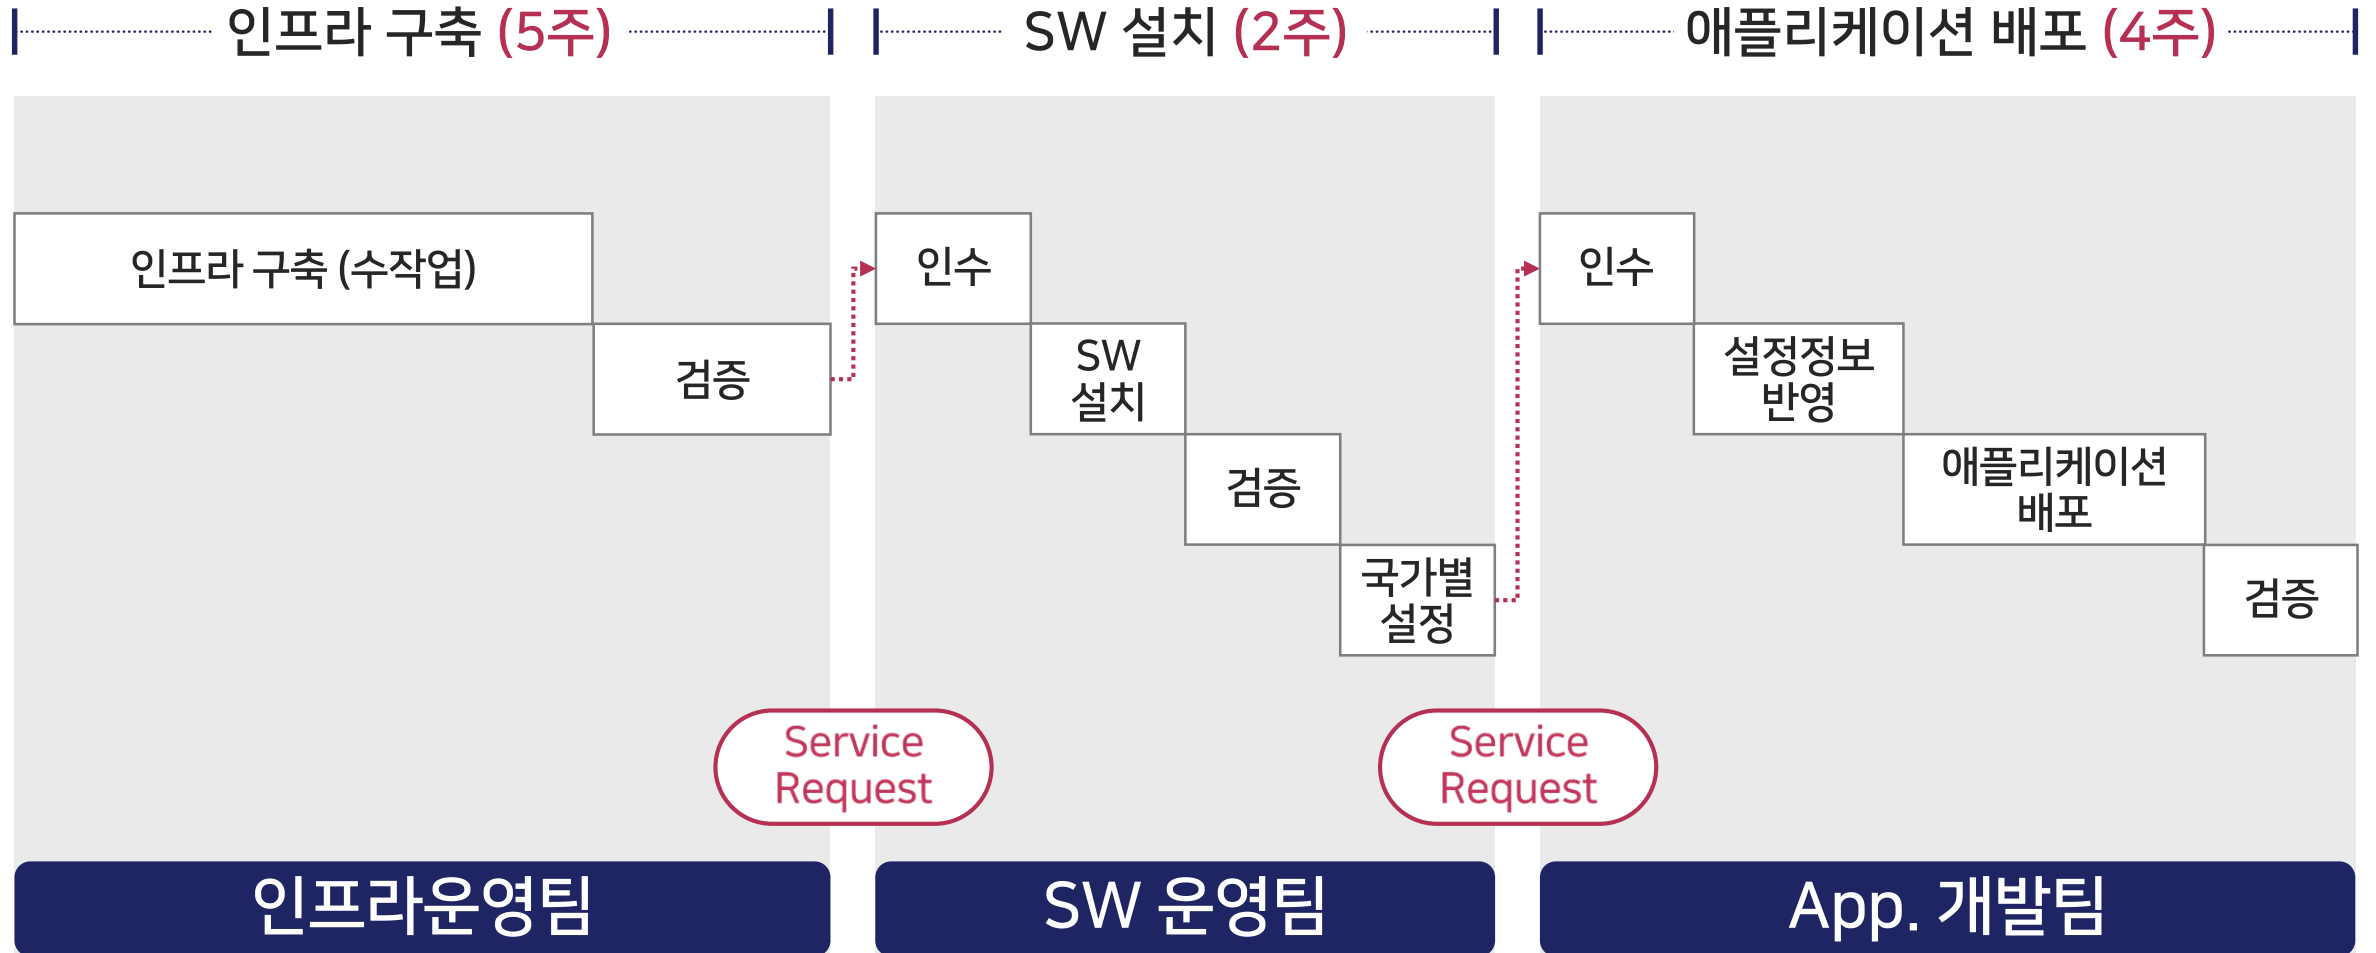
인프라 구축 (5주)

SW 설치 (2주)

애플리케이션 배포 (4주)

인프라 구축 (수작업)

검증

인수

SW 설치

검증

국가별 설정

인수

설정정보 반영

애플리케이션 배포

검증

Service Request

Service Request

인프라운영팀

SW 운영팀

App. 개발팀